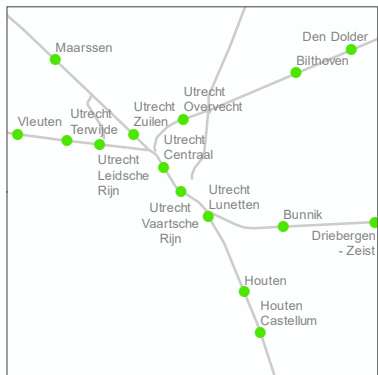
Maarssen

Den Dolder

Bilthoven

Utrecht Overvecht

Utrecht Zuilen

Utrecht Terwijde

Vleuten

Utrecht Centraal

Utrecht Leidsche Rijn

Utrecht Lunetten

Utrecht Vaartsche Rijn

Bunnik

Driebergen - Zeist

Houten

Houten Castellum